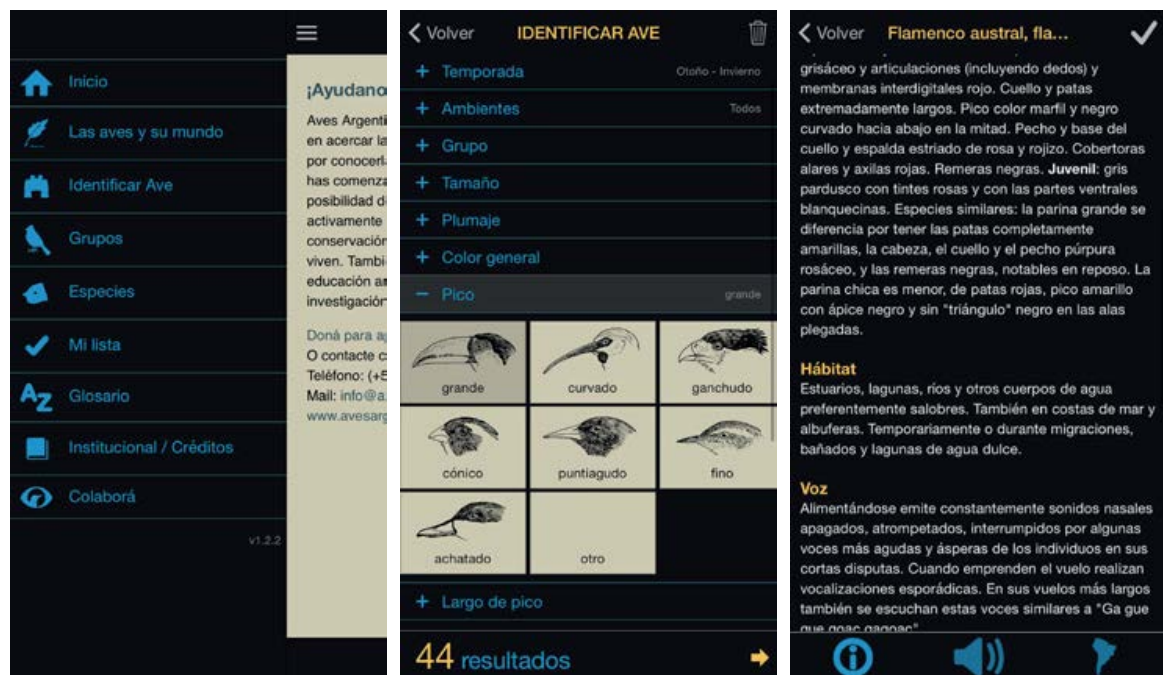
Inicio

Las aves y su mundo

Identificar Ave

Grupos

Especies

Mi lista

Glosario

Institucional / Créditos

Colaborá

v1.2.2

¡Ayudano

Aves Argenti en acercar la por conocerl has comenza posibilidad d activamente conservación viven. Tambi educación a investigación

Doná para a O contacte c Teléfono: (+5 Mail: info@a www.avesarg

Volver IDENTIFICAR AVE

+ Temporada Otoño - Invierno

+ Ambientes Todos

+ Grupo

+ Tamaño

+ Plumaje

+ Color general

− Pico grande

grande

curvado

ganchudo

cónico

puntiagudo

fino

achatado

otro

+ Largo de pico

44 resultados

Volver Flamenco austral, fla...

grisáceo y articulaciones (incluyendo dedos) y membranas interdigitales rojo. Cuello y patas extremadamente largos. Pico color marfil y negro curvado hacia abajo en la mitad. Pecho y base del cuello y espalda estriado de rosa y rojizo. Cobertoras alares y axilas rojas. Remeras negras. **Juvenil**: gris pardusco con tintes rosas y con las partes ventrales blanquecinas. Especies similares: la parina grande se diferencia por tener las patas completamente amarillas, la cabeza, el cuello y el pecho púrpura rosáceo, y las remeras negras, notables en reposo. La parina chica es menor, de patas rojas, pico amarillo con ápice negro y sin "triángulo" negro en las alas plegadas.

Hábitat
Estuarios, lagunas, ríos y otros cuerpos de agua preferentemente salobres. También en costas de mar y albuferas. Temporariamente o durante migraciones, bañados y lagunas de agua dulce.

Voz
Alimentándose emite constantemente sonidos nasales apagados, atrompetados, interrumpidos por algunas voces más agudas y ásperas de los individuos en sus cortas disputas. Cuando emprenden el vuelo realizan vocalizaciones esporádicas. En sus vuelos más largos también se escuchan estas voces similares a "Ga gue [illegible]